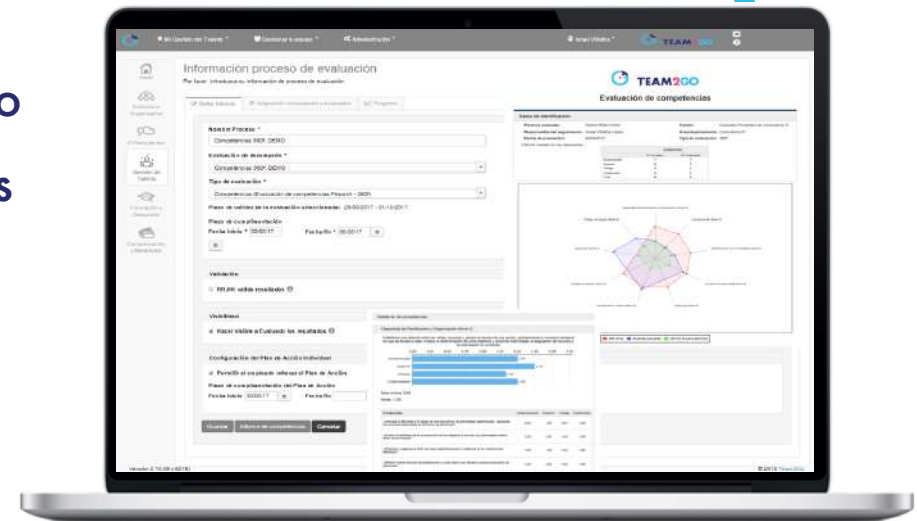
o

s

Mi Gestión del Talento | Gestionar tu equipo | Administración | Israel Villalba | TEAM2GO

Inicio

Estructura Organizativa

Gestión de Talento

Información proceso de evaluación

Por favor, introduzca su información de proceso de evaluación

Datos básicos | Asignación evaluadores y evaluados | Progreso

Nombre Proceso *

Competencias 360º DEMO

Evaluación de desempeño *

Competencias 360º DEMO

Tipo de evaluación *

Competencias (Evaluación de competencias Proyecto - 360º)

Plazo de validez de la evaluación seleccionada: 29/05/2017 - 31/12/2017

Plazo de cumplimentación

Fecha inicio * 30/05/17 | Fecha fin * 30/06/17

Validación

RR.HH. valida resultados

Visibilidad

Hacer Visible al Evaluado los resultados

Configuración del Plan de Acción Individual

Permitir al empleado rellenar el Plan de Acción

Plazo de cumplimentación del Plan de Acción

Fecha inicio 30/06/17 | Fecha fin

Guardar | Informe de competencias | Cancelar

TEAM2GO

Evaluación de competencias

Datos de identificación

Versión 2.70.08 ( 4219 )

© 2018 Team2Go